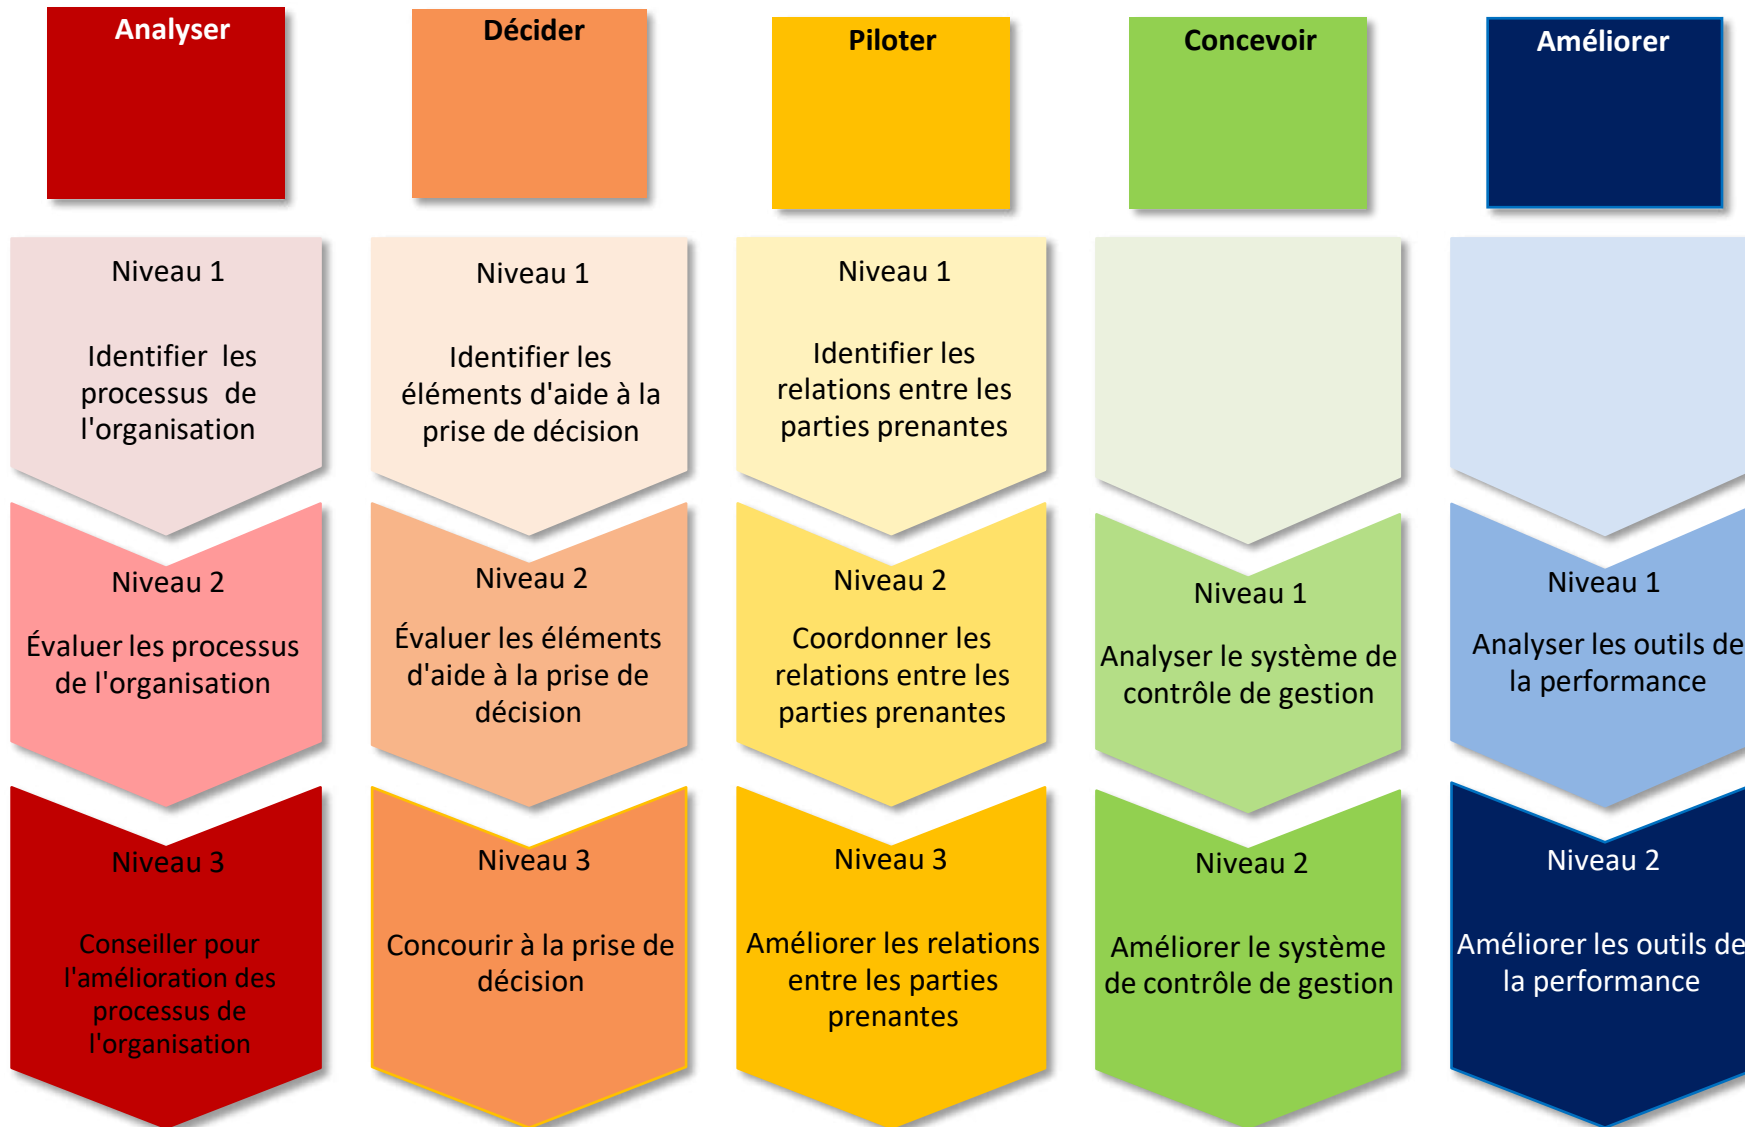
Analyser

Niveau 1

Identifier les processus de l'organisation

Niveau 2

Évaluer les processus de l'organisation

Niveau 3

Conseiller pour l'amélioration des processus de l'organisation

Décider

Niveau 1

Identifier les éléments d'aide à la prise de décision

Niveau 2

Évaluer les éléments d'aide à la prise de décision

Niveau 3

Concourir à la prise de décision

Piloter

Niveau 1

Identifier les relations entre les parties prenantes

Niveau 2

Coordonner les relations entre les parties prenantes

Niveau 3

Améliorer les relations entre les parties prenantes

Concevoir

Niveau 1

Analyser le système de contrôle de gestion

Niveau 2

Améliorer le système de contrôle de gestion

Améliorer

Niveau 1

Analyser les outils de la performance

Niveau 2

Améliorer les outils de la performance